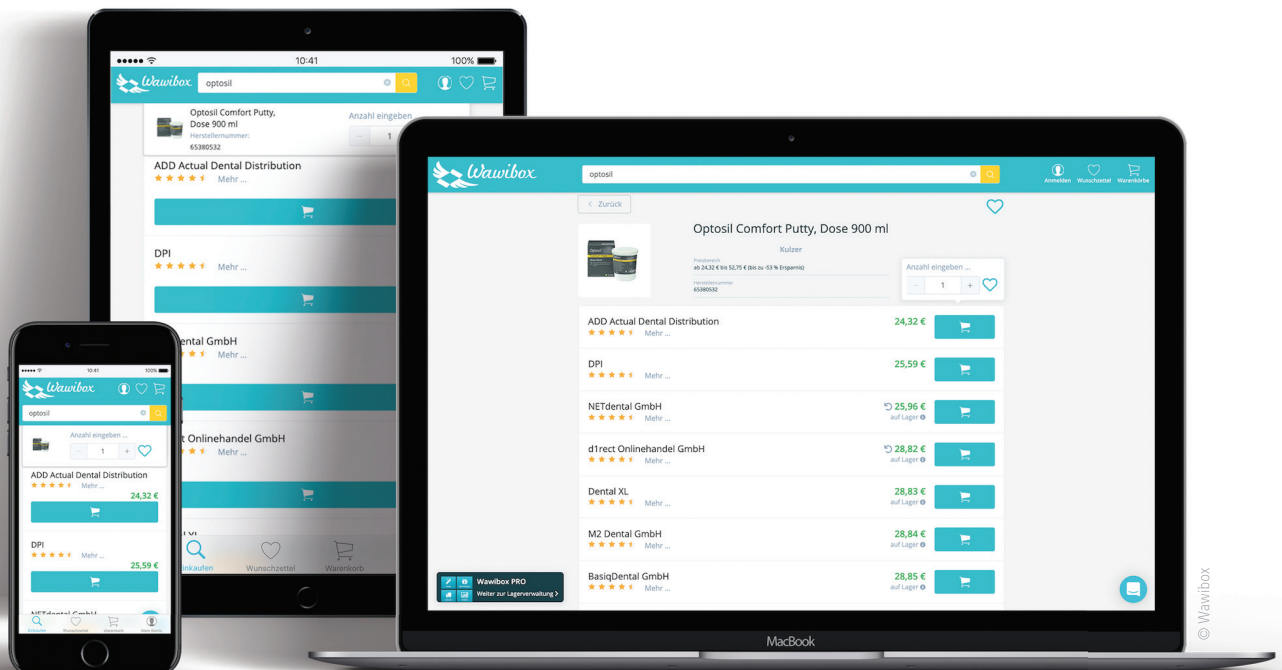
10:41
100%
Wawibox
optosil
Optosil Comfort Putty, Dose 900 ml
Herstellernummer:
65380532
Anzahl eingeben
1
ADD Actual Dental Distribution
Mehr ...
DPI
Mehr ...
ental GmbH
Mehr ...
t Onlinehandel GmbH
Mehr ...
Einkaufen
Wunschzettel
Warenkorb

Wawibox
optosil
Anmelden
Wunschzettel
Warenkörbe
Zurück
Optosil Comfort Putty, Dose 900 ml
Kulzer
Preisbereich
ab 24,32 € bis 52,75 € (bis zu -53 % Ersparnis)
Herstellernummer
65380532
Anzahl eingeben ...
1
ADD Actual Dental Distribution
Mehr ...
24,32 €
DPI
Mehr ...
25,59 €
NETdental GmbH
Mehr ...
25,96 €
auf Lager
d1rect Onlinehandel GmbH
Mehr ...
28,82 €
auf Lager
Dental XL
Mehr ...
28,83 €
auf Lager
M2 Dental GmbH
Mehr ...
28,84 €
auf Lager
BasiqDental GmbH
Mehr ...
28,85 €
auf Lager
Wawibox PRO
Weiter zur Lagerverwaltung
MacBook

10:41
100%
Wawibox
optosil
Anzahl eingeben ...
1
ADD Actual Dental Distribution
Mehr ...
24,32 €
DPI
Mehr ...
25,59 €
NETdental GmbH
Einkaufen
Wunschzettel
Warenkorb
Mein Konto

© Wawibox